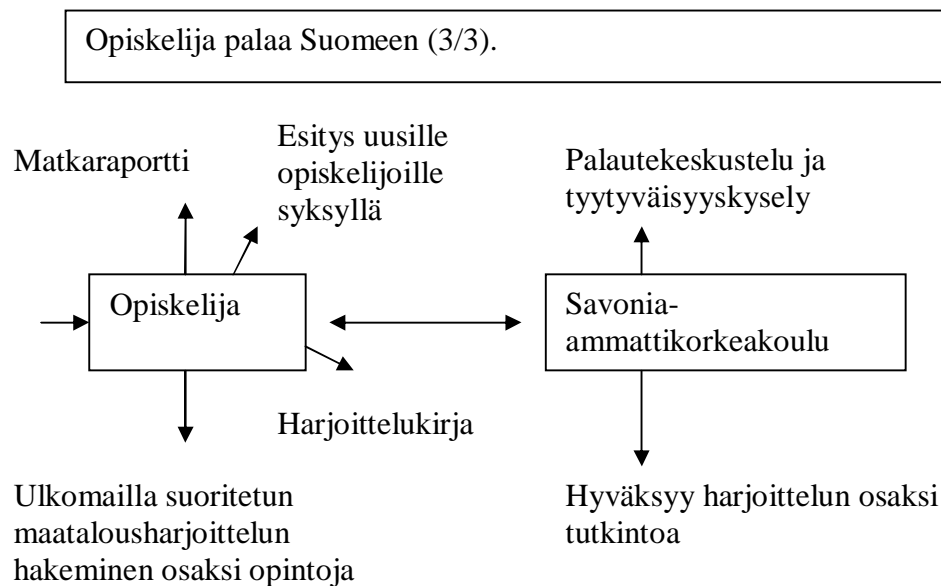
Opiskelija palaa Suomeen (3/3).

Matkaraportti

Esitys uusille opiskelijoille syksyllä

Palautekeskustelu ja tyytyväisyyskysely

Opiskelija

Savonia-ammattikorkeakoulu

Harjoittelukirja

Ulkomailla suoritetun maatalousharjoittelun hakeminen osaksi opintoja

Hyväksyy harjoittelun osaksi tutkintoa